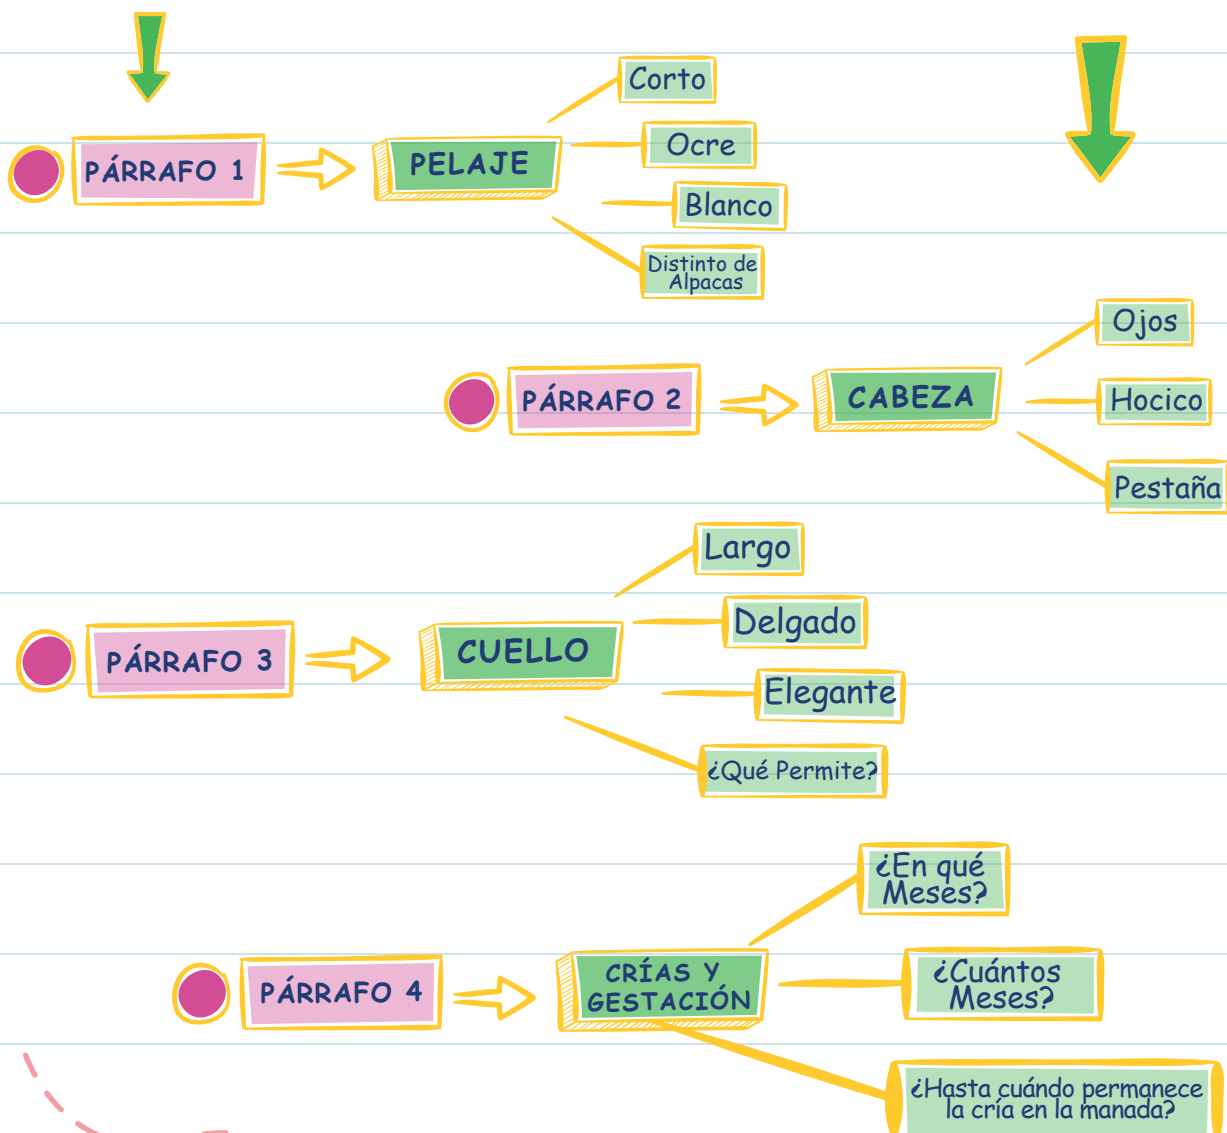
PÁRRAFO 1
PELAJE
Corto
Ocre
Blanco
Distinto de Alpacas

PÁRRAFO 2
CABEZA
Ojos
Hocico
Pestaña

PÁRRAFO 3
CUELLO
Largo
Delgado
Elegante
¿Qué Permite?

PÁRRAFO 4
CRÍAS Y GESTACIÓN
¿En qué Meses?
¿Cuántos Meses?
¿Hasta cuándo permanece la cría en la manada?